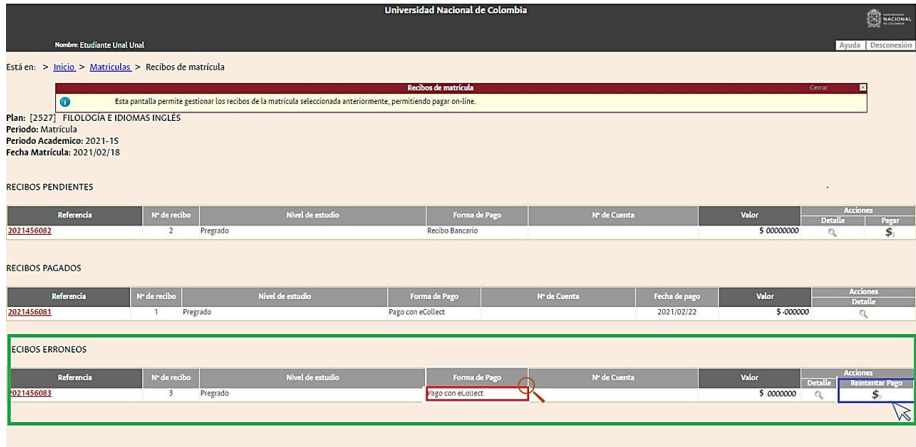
Universidad Nacional de Colombia

NACIONAL

Nombre: Estudiante Unal Unal

Ayuda | Desconexión

Está en: > Inicio > Matriculas > Recibos de matrícula

Recibos de matrícula

Cerrar

Esta pantalla permite gestionar los recibos de la matrícula seleccionada anteriormente, permitiendo pagar on-line.

Plan: [2527] FILOLOGÍA E IDIOMAS INGLÉS
Periodo: Matrícula
Periodo Academico: 2021-1S
Fecha Matrícula: 2021/02/18

RECIBOS PENDIENTES

| Referencia | Nº de recibo | Nivel de estudio | Forma de Pago | Nº de Cuenta | Valor | Acciones Detalle | Acciones Pagar |
|---|---|---|---|---|---|---|---|
| 2021456082 | 2 | Pregrado | Recibo Bancario | | $ 00000000 | | $ |

RECIBOS PAGADOS

| Referencia | Nº de recibo | Nivel de estudio | Forma de Pago | Nº de Cuenta | Fecha de pago | Valor | Acciones Detalle |
|---|---|---|---|---|---|---|---|
| 2021456081 | 1 | Pregrado | Pago con eCollect | | 2021/02/22 | $ -000000 | |

ECIBOS ERRONEOS

| Referencia | Nº de recibo | Nivel de estudio | Forma de Pago | Nº de Cuenta | Valor | Acciones Detalle | Acciones Reintentar Pago |
|---|---|---|---|---|---|---|---|
| 021456083 | 3 | Pregrado | Pago con eCollect | | $ 0000000 | | $ |